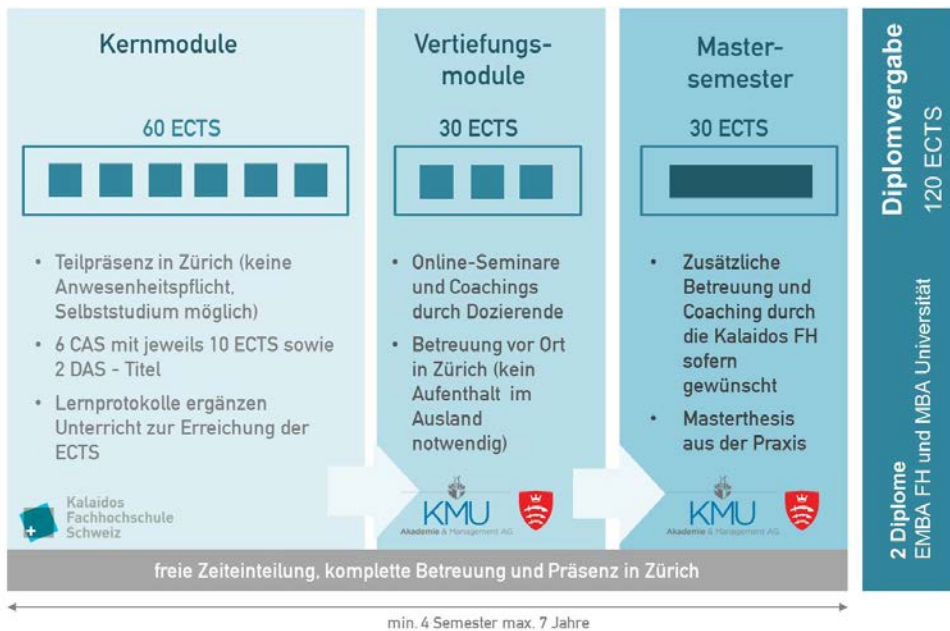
Kernmodule

60 ECTS

- Teilpräsenz in Zürich (keine Anwesenheitspflicht, Selbststudium möglich)
- 6 CAS mit jeweils 10 ECTS sowie 2 DAS - Titel
- Lernprotokolle ergänzen Unterricht zur Erreichung der ECTS

Kalaidos Fachhochschule Schweiz

Vertiefungsmodule

30 ECTS

- Online-Seminare und Coachings durch Dozierende
- Betreuung vor Ort in Zürich (kein Aufenthalt im Ausland notwendig)

KMU Akademie & Management AG

Mastersemester

30 ECTS

- Zusätzliche Betreuung und Coaching durch die Kalaidos FH sofern gewünscht
- Masterthesis aus der Praxis

KMU Akademie & Management AG

Diplomvergabe
120 ECTS

2 Diplome
EMBA FH und MBA Universität

freie Zeiteinteilung, komplette Betreuung und Präsenz in Zürich

min. 4 Semester max. 7 Jahre